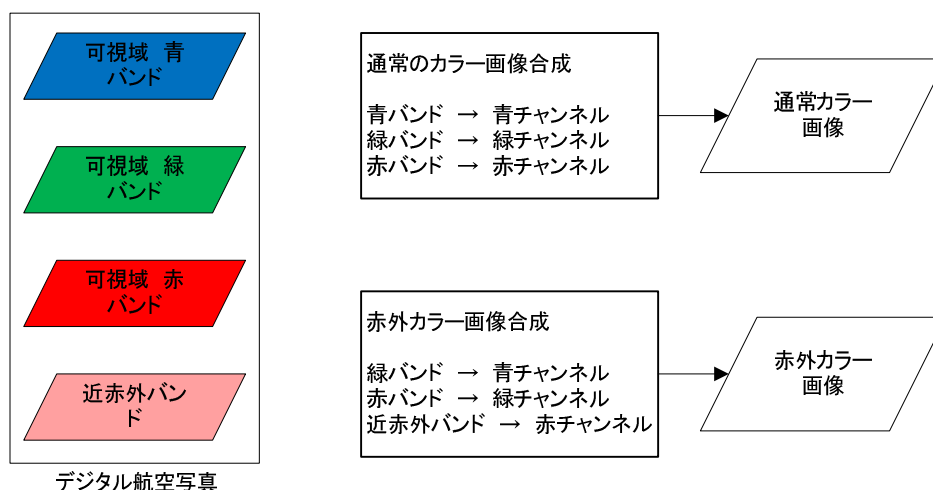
可視域 青
バンド

可視域 緑
バンド

可視域 赤
バンド

近赤外バンド

デジタル航空写真

通常のカラー画像合成

青バンド → 青チャンネル
緑バンド → 緑チャンネル
赤バンド → 赤チャンネル

通常カラー
画像

赤外カラー画像合成

緑バンド → 青チャンネル
赤バンド → 緑チャンネル
近赤外バンド → 赤チャンネル

赤外カラー
画像